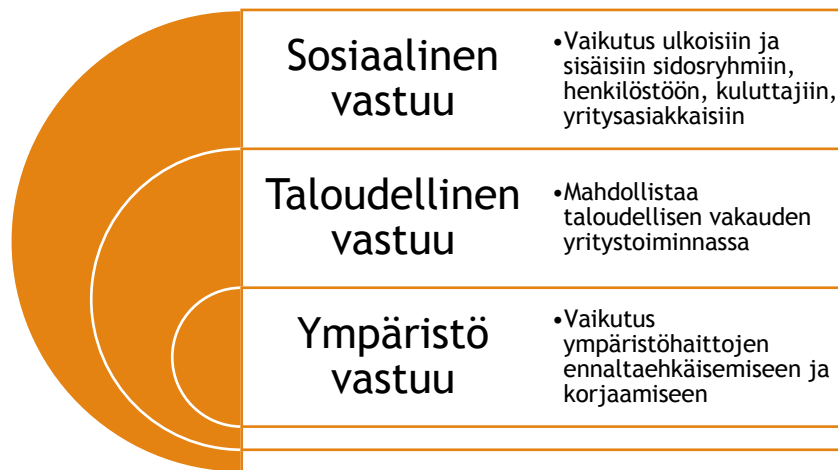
Sosiaalinen vastuu

• Vaikutus ulkoisiin ja sisäisiin sidosryhmiin, henkilöstöön, kuluttajiin, yritysasiakkaisiin

Taloudellinen vastuu

• Mahdollistaa taloudellisen vakauden yritystoiminnassa

Ympäristö vastuu

• Vaikutus ympäristöhaittojen ennaltaehkäisemiseen ja korjaamiseen